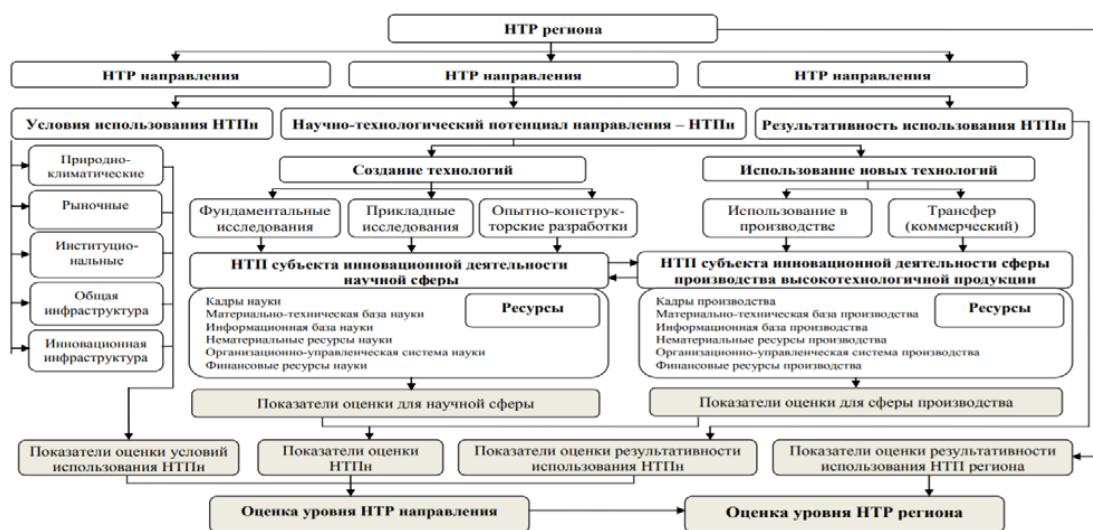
НТР региона

НТР направления

НТР направления

НТР направления

Условия использования НТПн

Научно-технологический потенциал направления – НТПн

Результативность использования НТПн

Природно-климатические

Рыночные

Институциональные

Общая инфраструктура

Инновационная инфраструктура

Создание технологий

Использование новых технологий

Фундаментальные исследования

Прикладные исследования

Опытно-конструкторские разработки

Использование в производстве

Трансфер (коммерческий)

НТП субъекта инновационной деятельности научной сферы

НТП субъекта инновационной деятельности сферы производства высокотехнологичной продукции

Кадры науки
Материально-техническая база науки
Информационная база науки
Нематериальные ресурсы науки
Организационно-управленческая система науки
Финансовые ресурсы науки

Ресурсы

Кадры производства
Материально-техническая база производства
Информационная база производства
Нематериальные ресурсы производства
Организационно-управленческая система производства
Финансовые ресурсы производства

Ресурсы

Показатели оценки для научной сферы

Показатели оценки для сферы производства

Показатели оценки условий использования НТПн

Показатели оценки НТПн

Показатели оценки результативности использования НТПн

Показатели оценки результативности использования НТП региона

Оценка уровня НТР направления

Оценка уровня НТР региона